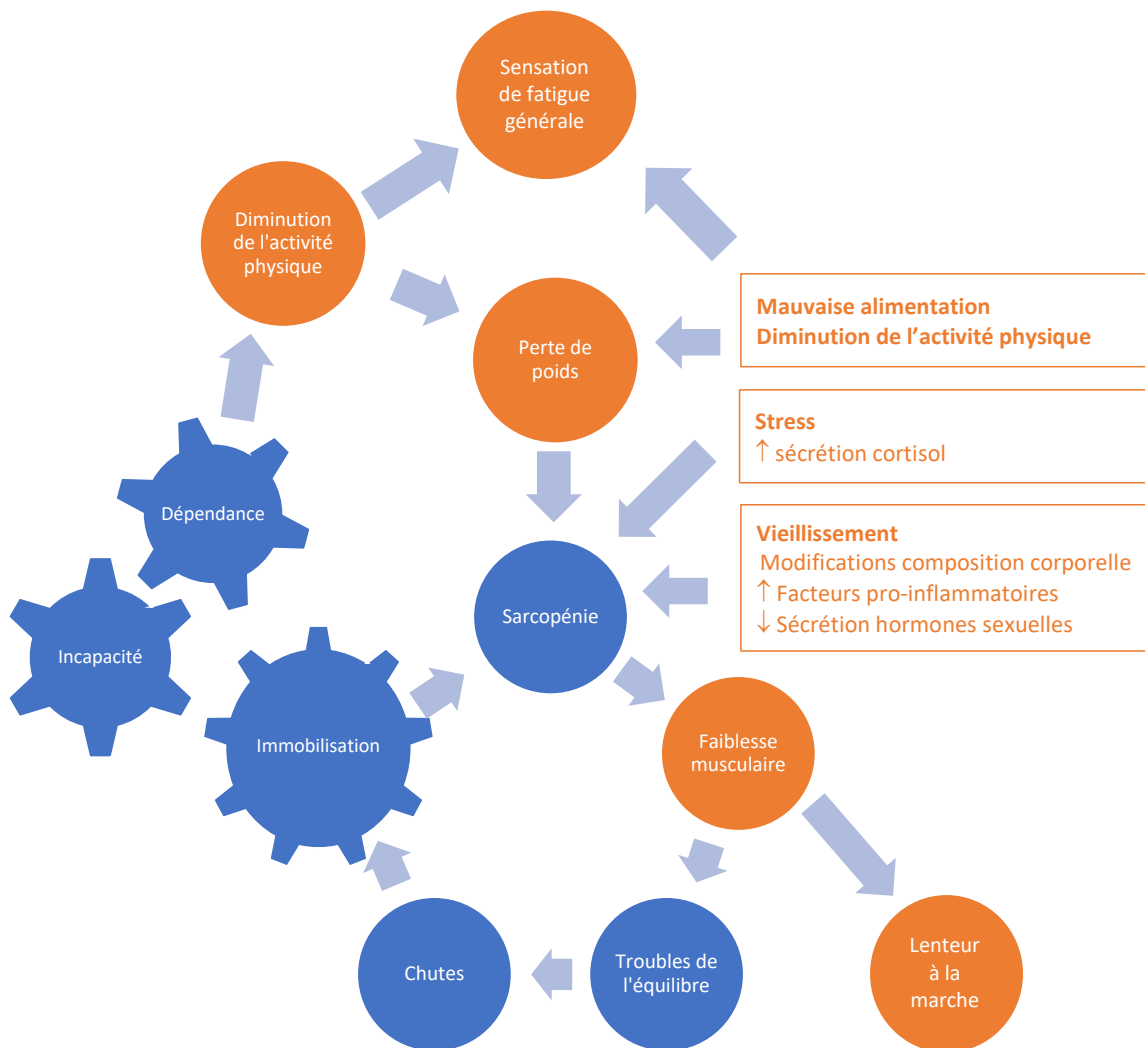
Sensation de fatigue générale

Diminution de l'activité physique

Perte de poids

Mauvaise alimentation
Diminution de l’activité physique

Stress
↑ sécrétion cortisol

Dépendance

Vieillissement
Modifications composition corporelle
↑ Facteurs pro-inflammatoires
↓ Sécrétion hormones sexuelles

Sarcopénie

Incapacité

Immobilisation

Faiblesse musculaire

Lenteur à la marche

Troubles de l'équilibre

Chutes